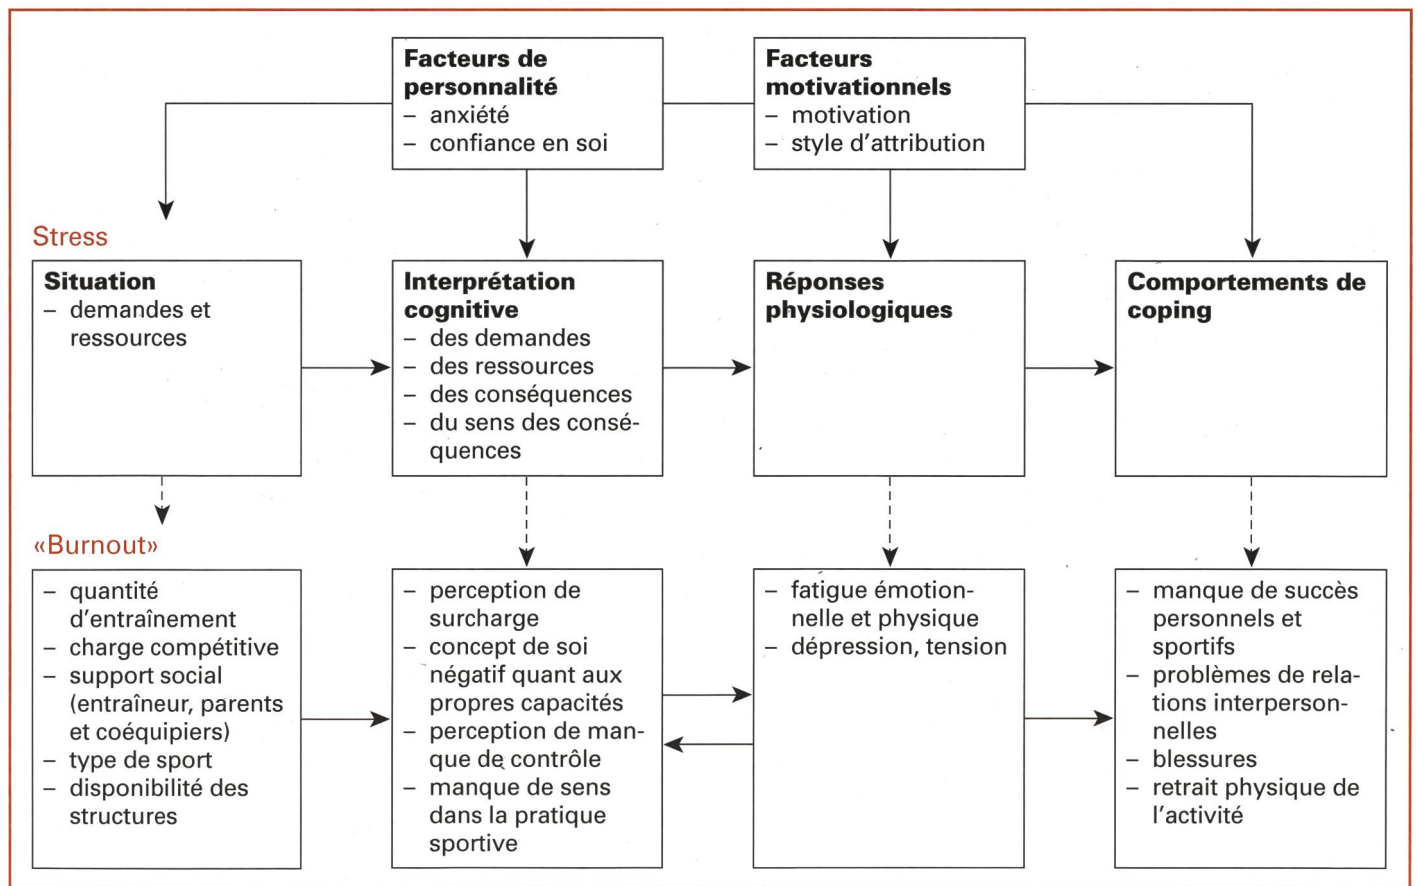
**Facteurs de personnalité**
– anxiété
– confiance en soi

**Facteurs motivationnels**
– motivation
– style d'attribution

Stress

**Situation**
– demandes et ressources

**Interprétation cognitive**
– des demandes
– des ressources
– des conséquences
– du sens des conséquences

**Réponses physiologiques**

**Comportements de coping**

«Burnout»

– quantité d'entraînement
– charge compétitive
– support social (entraîneur, parents et coéquipiers)
– type de sport
– disponibilité des structures

– perception de surcharge
– concept de soi négatif quant aux propres capacités
– perception de manque de contrôle
– manque de sens dans la pratique sportive

– fatigue émotionnelle et physique
– dépression, tension

– manque de succès personnels et sportifs
– problèmes de relations interpersonnelles
– blessures
– retrait physique de l'activité